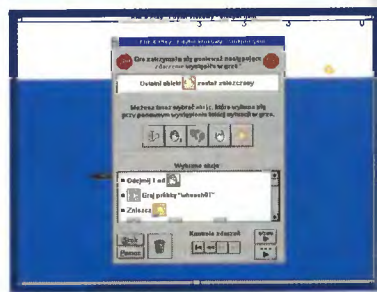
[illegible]

Gra zatrzymała się ponieważ nastąpiło zderzenie wymagające reakcji.

Ostatni obiekt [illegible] został zatrzymany

Możesz teraz wybrać akcję, które wykona się przy ponownym wystąpieniu takiej sytuacji w grze.

Wybrane akcje

Odejmij 1 od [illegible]

Graj próbkę "whoosh01"

Zatrzymaj

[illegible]

Pomoc

Kolejność zdarzeń